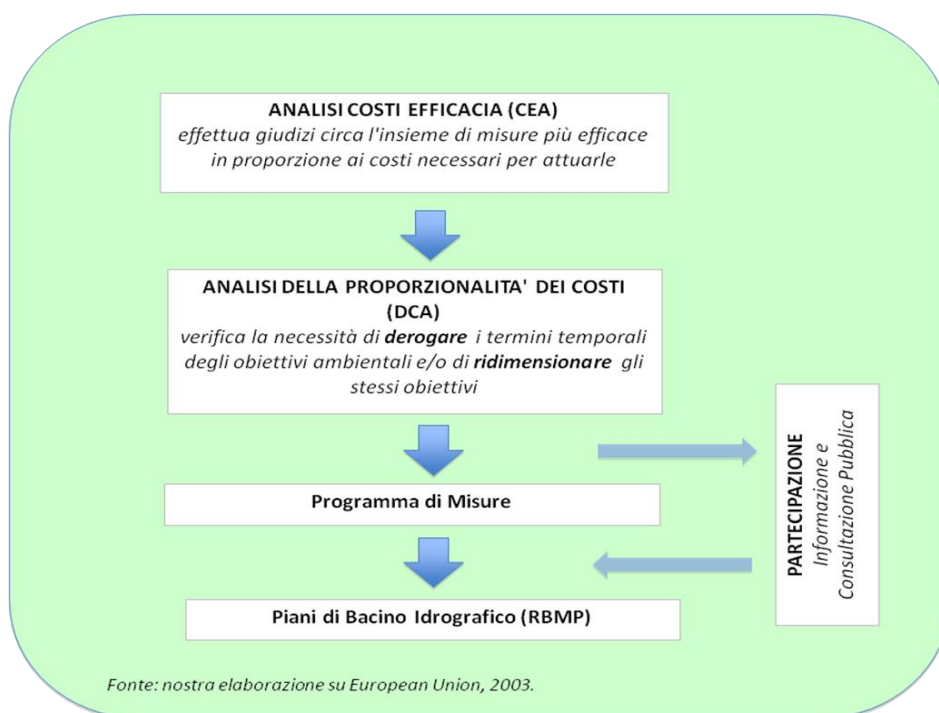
ANALISI COSTI EFFICACIA (CEA)
effettua giudizi circa l'insieme di misure più efficace in proporzione ai costi necessari per attuarle

ANALISI DELLA PROPORZIONALITA' DEI COSTI (DCA)
verifica la necessità di **derogare** i termini temporali degli obiettivi ambientali e/o di **ridimensionare** gli stessi obiettivi

Programma di Misure

Piani di Bacino Idrografico (RBMP)

PARTECIPAZIONE
Informazione e Consultazione Pubblica

Fonte: nostra elaborazione su European Union, 2003.